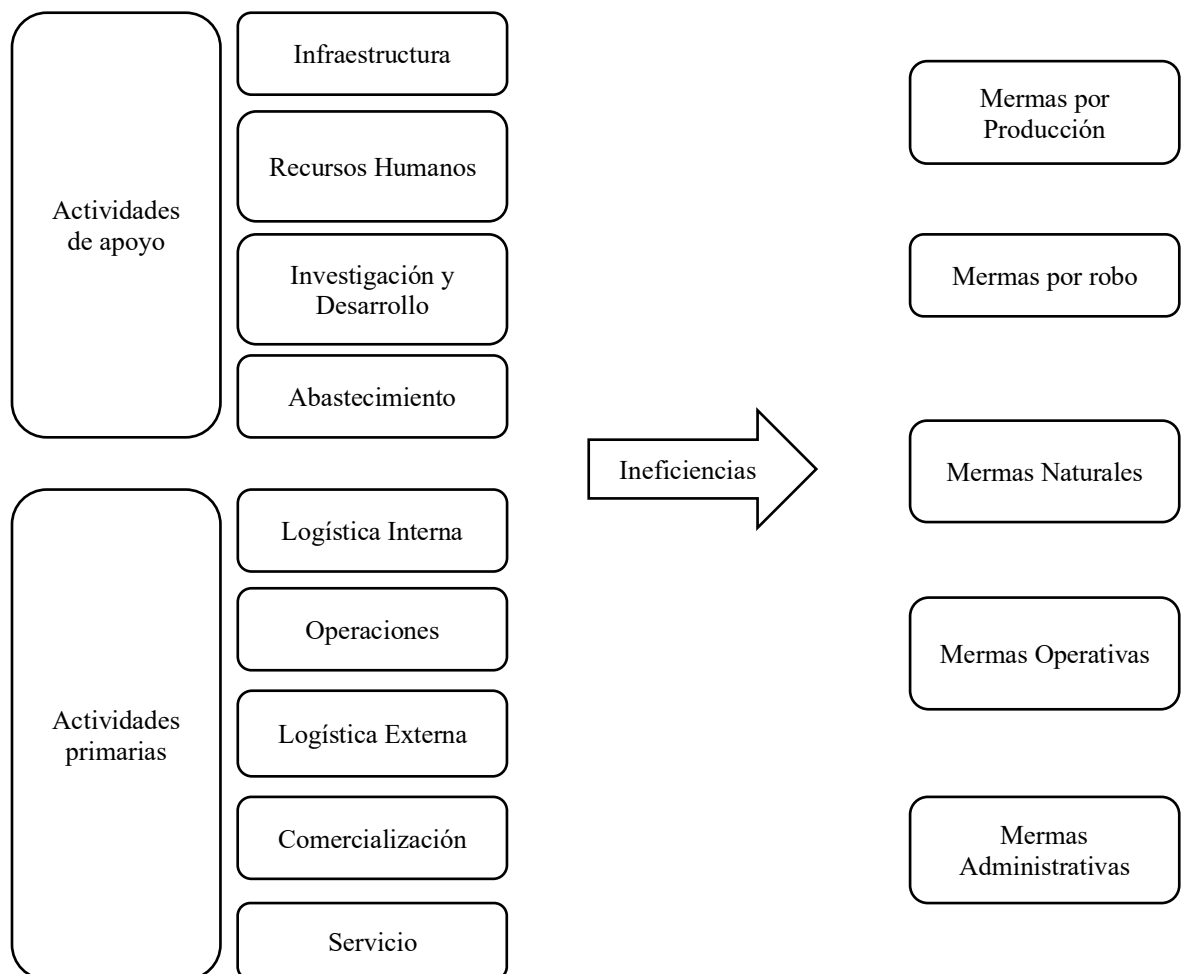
Actividades de apoyo

Infraestructura

Recursos Humanos

Investigación y Desarrollo

Abastecimiento

Actividades primarias

Logística Interna

Operaciones

Logística Externa

Comercialización

Servicio

Ineficiencias

Mermas por Producción

Mermas por robo

Mermas Naturales

Mermas Operativas

Mermas Administrativas